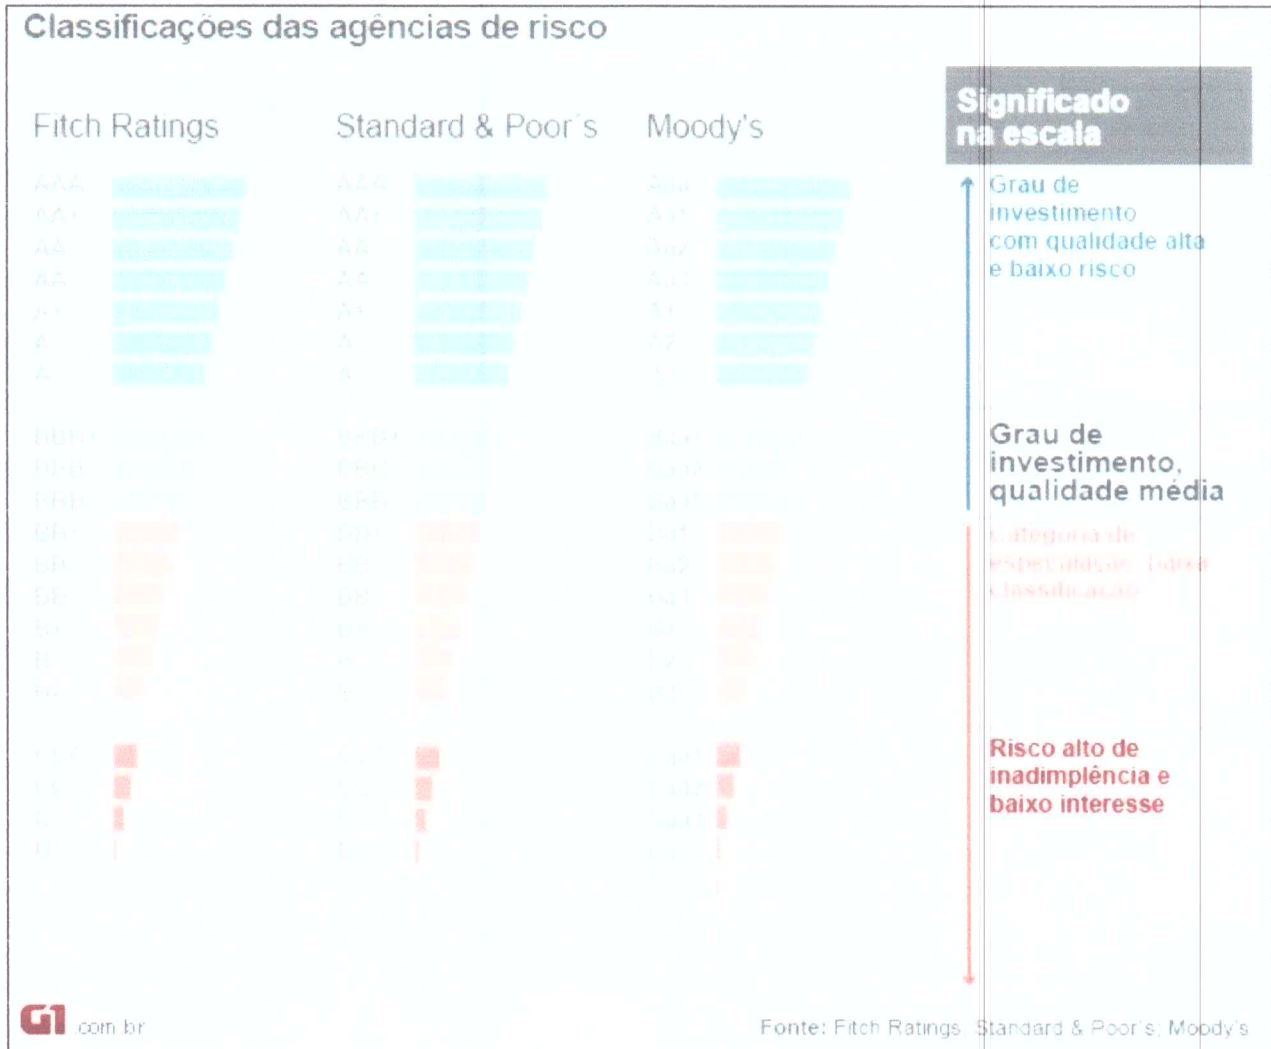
Classificações das agências de risco

Fitch Ratings

Standard & Poor's

Moody's

AAA
AA+
AA
AA-
A+
A
A-

AAA
AA+
AA
AA-
A+
A
A-

Aaa
Aa1
Aa2
Aa3
A1
A2
A3

BBB+
BBB
BBB-
BB+
BB
BB-
B+
B
B-

BBB+
BBB
BBB-
BB+
BB
BB-
B+
B
B-

Baa1
Baa2
Baa3
Ba1
Ba2
Ba3
B1
B2
B3

CCC
CC
C
D

CCC
CC
C
D

Caa1
Caa2
Caa3
Ca
C

Significado na escala

Grau de investimento com qualidade alta e baixo risco

Grau de investimento, qualidade média

Categoria de especulação: baixa classificação

Risco alto de inadimplência e baixo interesse

G1 .com.br

Fonte: Fitch Ratings, Standard & Poor's, Moody's